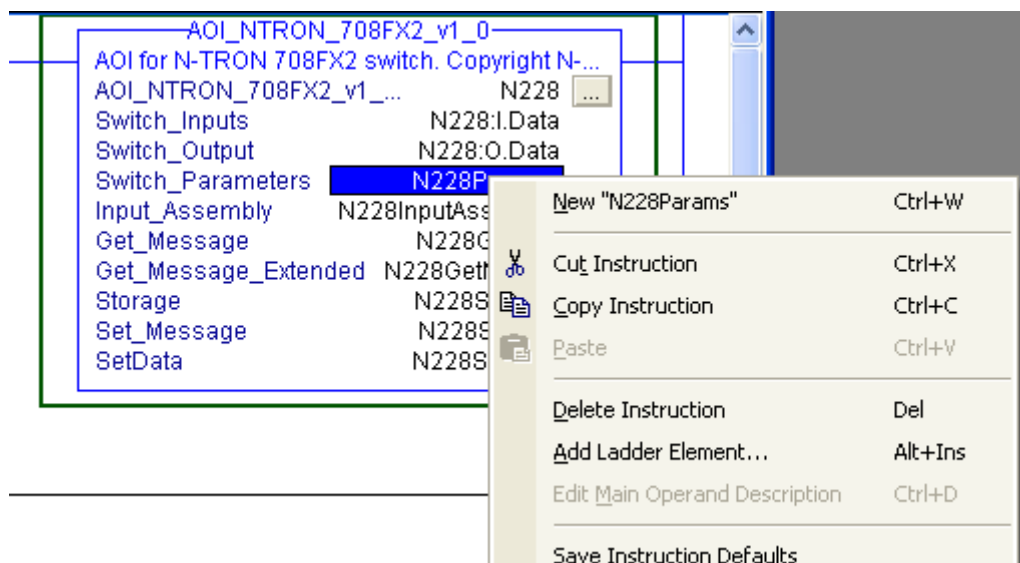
AOI_NTRON_708FX2_v1_0

AOI for N-TRON 708FX2 switch. Copyright N-...

AOI_NTRON_708FX2_v1_... N228 ...

Switch_Inputs N228:I.Data

Switch_Output N228:O.Data

Switch_Parameters N228P

Input_Assembly N228InputAss

Get_Message N228G

Get_Message_Extended N228Get

Storage N228S

Set_Message N228S

SetData N228S

New "N228Params" Ctrl+W

Cut Instruction Ctrl+X

Copy Instruction Ctrl+C

Paste Ctrl+V

Delete Instruction Del

Add Ladder Element... Alt+Ins

Edit Main Operand Description Ctrl+D

Save Instruction Defaults